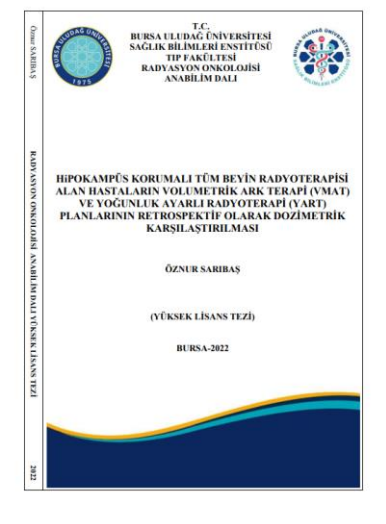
Öznur SARIBAŞ

RADYASYON ONKOLOJİSİ ANABİLİM DALI YÜKSEK LİSANS TEZİ

2022

BURSA ULUDAĞ ÜNİVERSİTESİ
1975

T.C.
BURSA ULUDAĞ ÜNİVERSİTESİ
SAĞLIK BİLİMLERİ ENSTİTÜSÜ
TIP FAKÜLTESİ
RADYASYON ONKOLOJİSİ
ANABİLİM DALI

SAĞLIK BİLİMLERİ ENSTİTÜSÜ

HİPOKAMPÜS KORUMALI TÜM BEYİN RADYOTERAPİSİ ALAN HASTALARIN VOLUMETRİK ARK TERAPİ (VMAT) VE YOĞUNLUK AYARLI RADYOTERAPİ (YART) PLANLARININ RETROSPEKTİF OLARAK DOZİMETRİK KARŞILAŞTIRILMASI

ÖZNUR SARIBAŞ

(YÜKSEK LİSANS TEZİ)

BURSA-2022